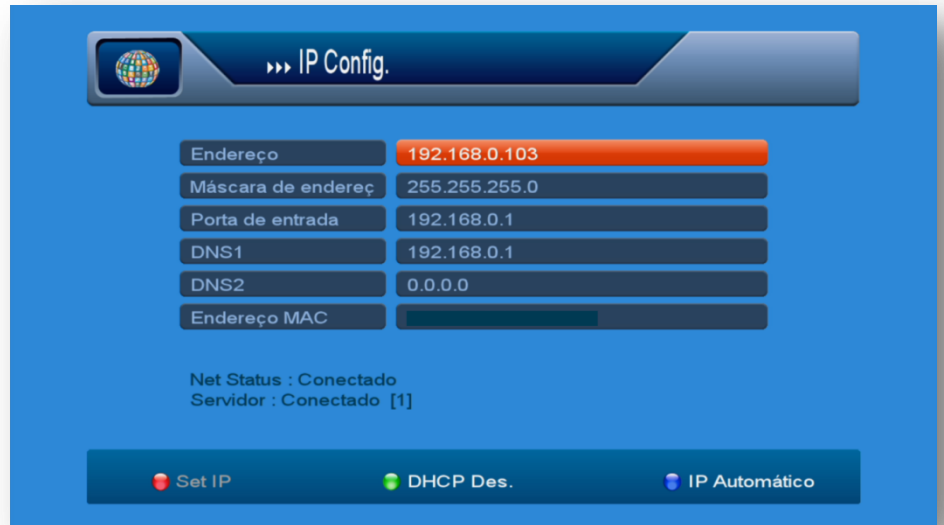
IP Config.

| Endereço | 192.168.0.103 |
|---|---|
| Máscara de endereç | 255.255.255.0 |
| Porta de entrada | 192.168.0.1 |
| DNS1 | 192.168.0.1 |
| DNS2 | 0.0.0.0 |
| Endereço MAC | |

Net Status : Conectado
Servidor : Conectado [1]

Set IP DHCP Des. IP Automático